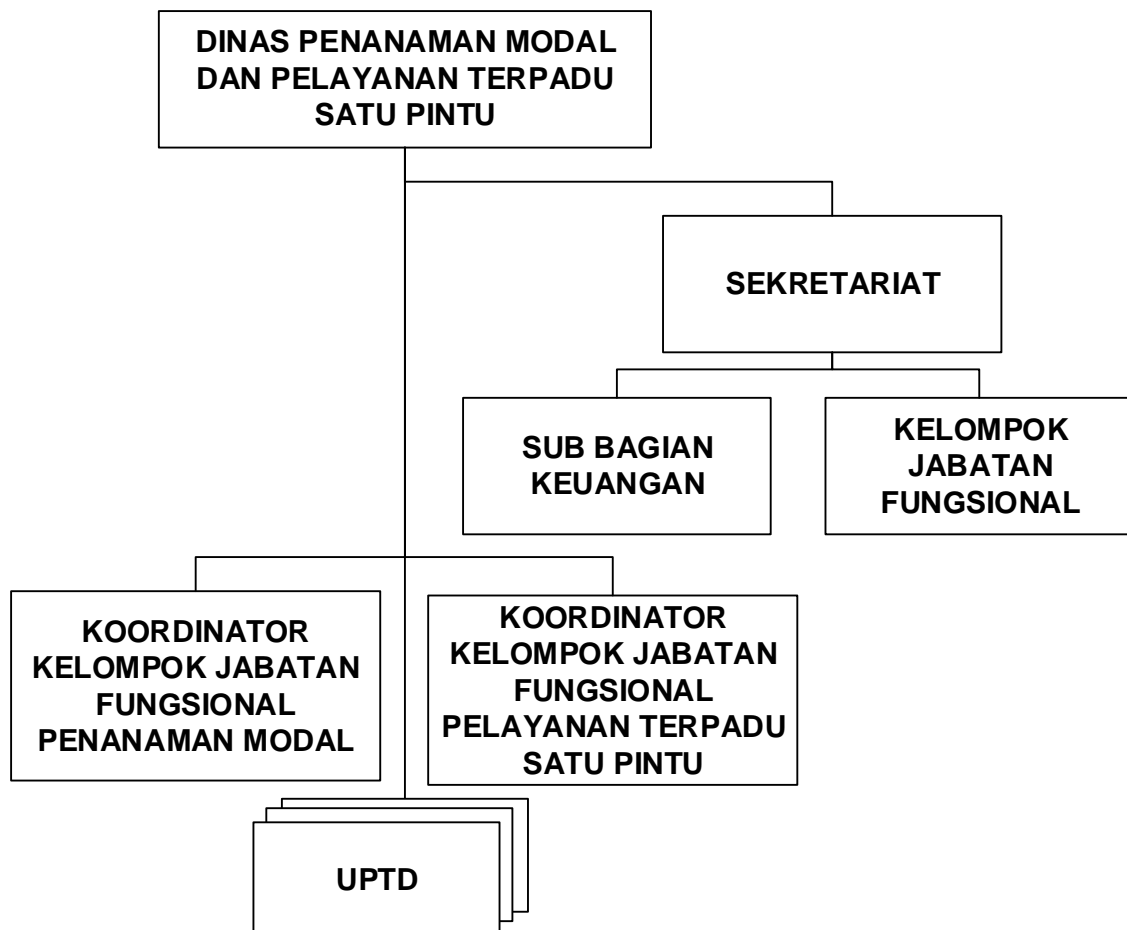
DINAS PENANAMAN MODAL DAN PELAYANAN TERPADU SATU PINTU

SEKRETARIAT

SUB BAGIAN KEUANGAN

KELOMPOK JABATAN FUNGSIONAL

KOORDINATOR KELOMPOK JABATAN FUNGSIONAL PENANAMAN MODAL

KOORDINATOR KELOMPOK JABATAN FUNGSIONAL PELAYANAN TERPADU SATU PINTU

UPTD